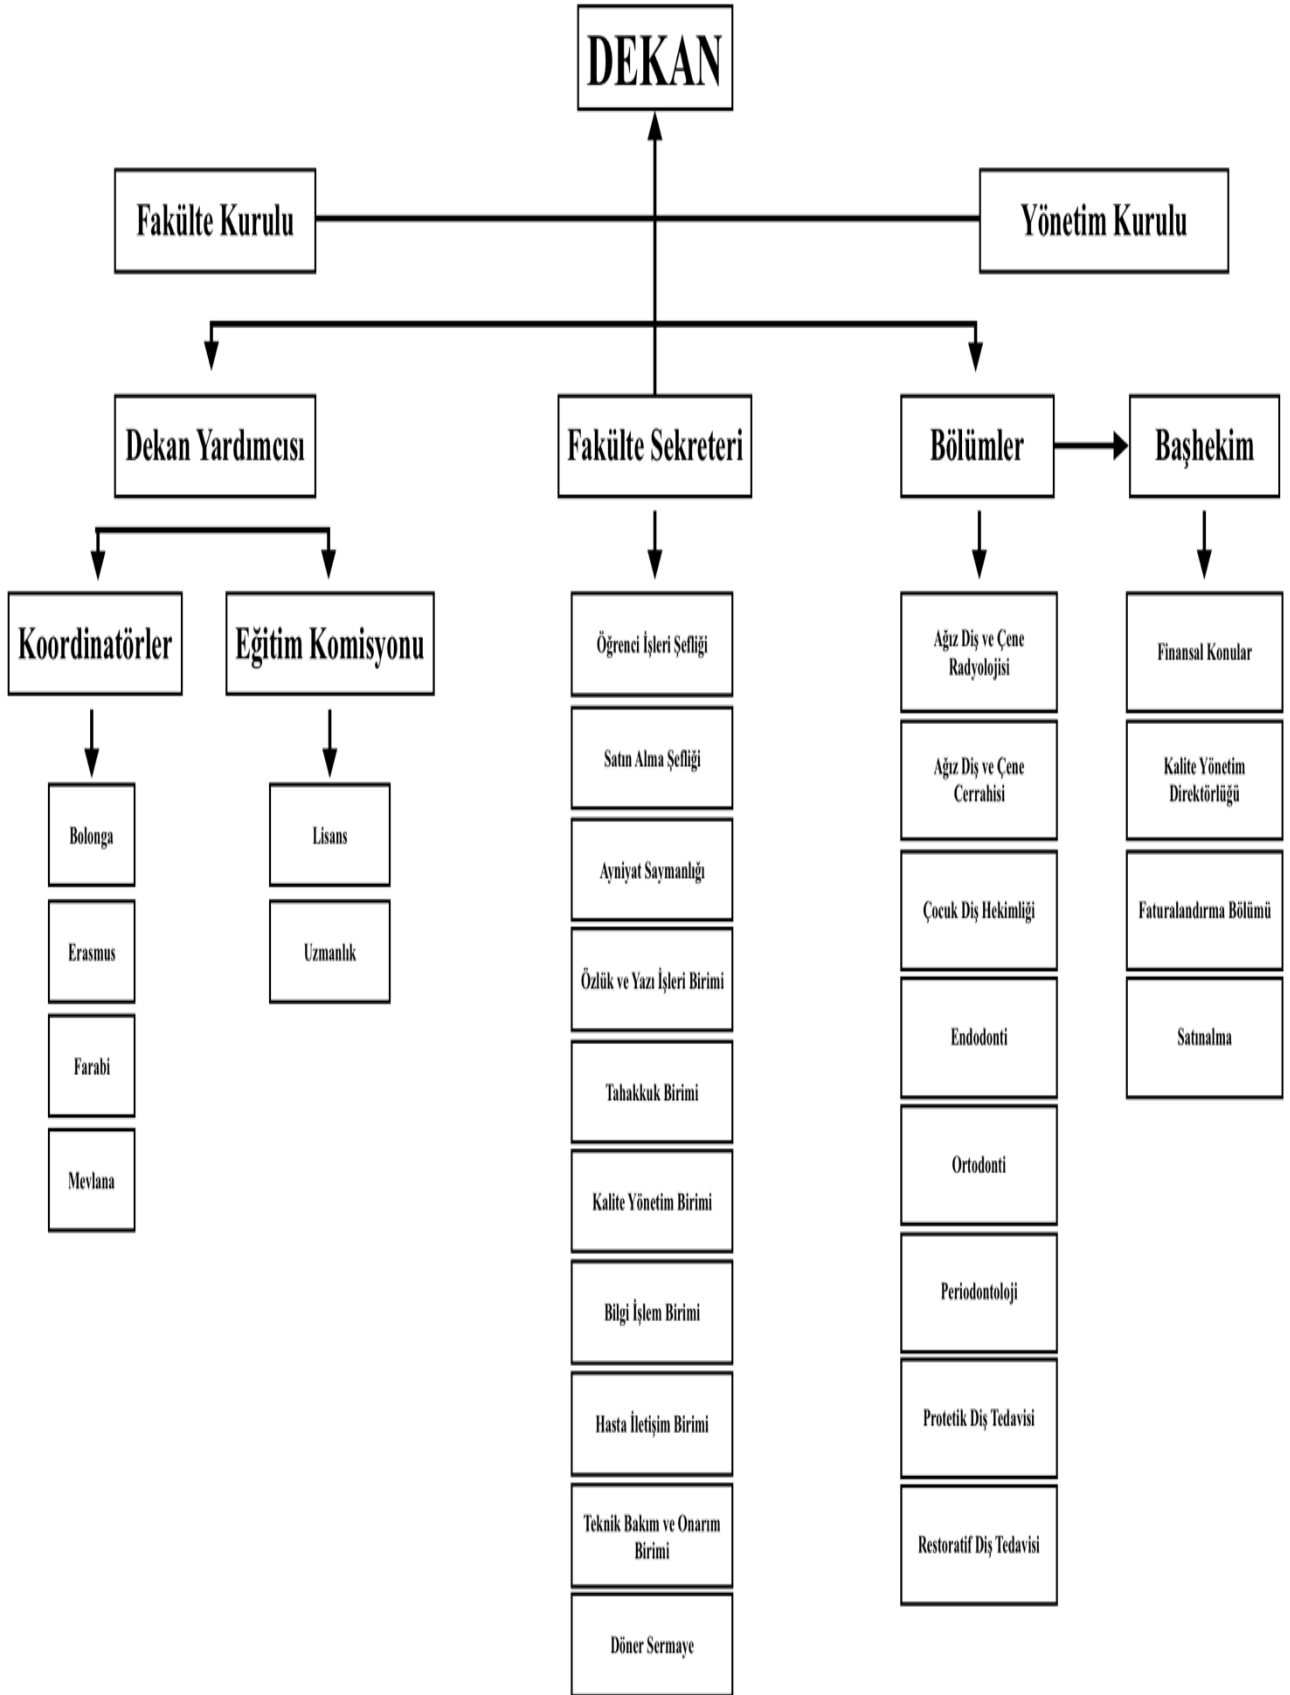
DEKAN

Fakülte Kurulu

Yönetim Kurulu

Dekan Yardımcısı

Fakülte Sekreteri

Bölümler

Başhekim

Koordinatörler

Eğitim Komisyonu

Bolonga

Erasmus

Farabi

Mevlana

Lisans

Uzmanlık

Öğrenci İşleri Şefliği

Satın Alma Şefliği

Ayniyat Saymanlığı

Özlük ve Yazı İşleri Birimi

Tahakkuk Birimi

Kalite Yönetim Birimi

Bilgi İşlem Birimi

Hasta İletişim Birimi

Teknik Bakım ve Onarım Birimi

Döner Sermaye

Ağız Diş ve Çene Radyolojisi

Ağız Diş ve Çene Cerrahisi

Çocuk Diş Hekimliği

Endodonti

Ortodonti

Periodontoloji

Protetik Diş Tedavisi

Restoratif Diş Tedavisi

Finansal Konular

Kalite Yönetim Direktörlüğü

Faturalandırma Bölümü

Satınalma